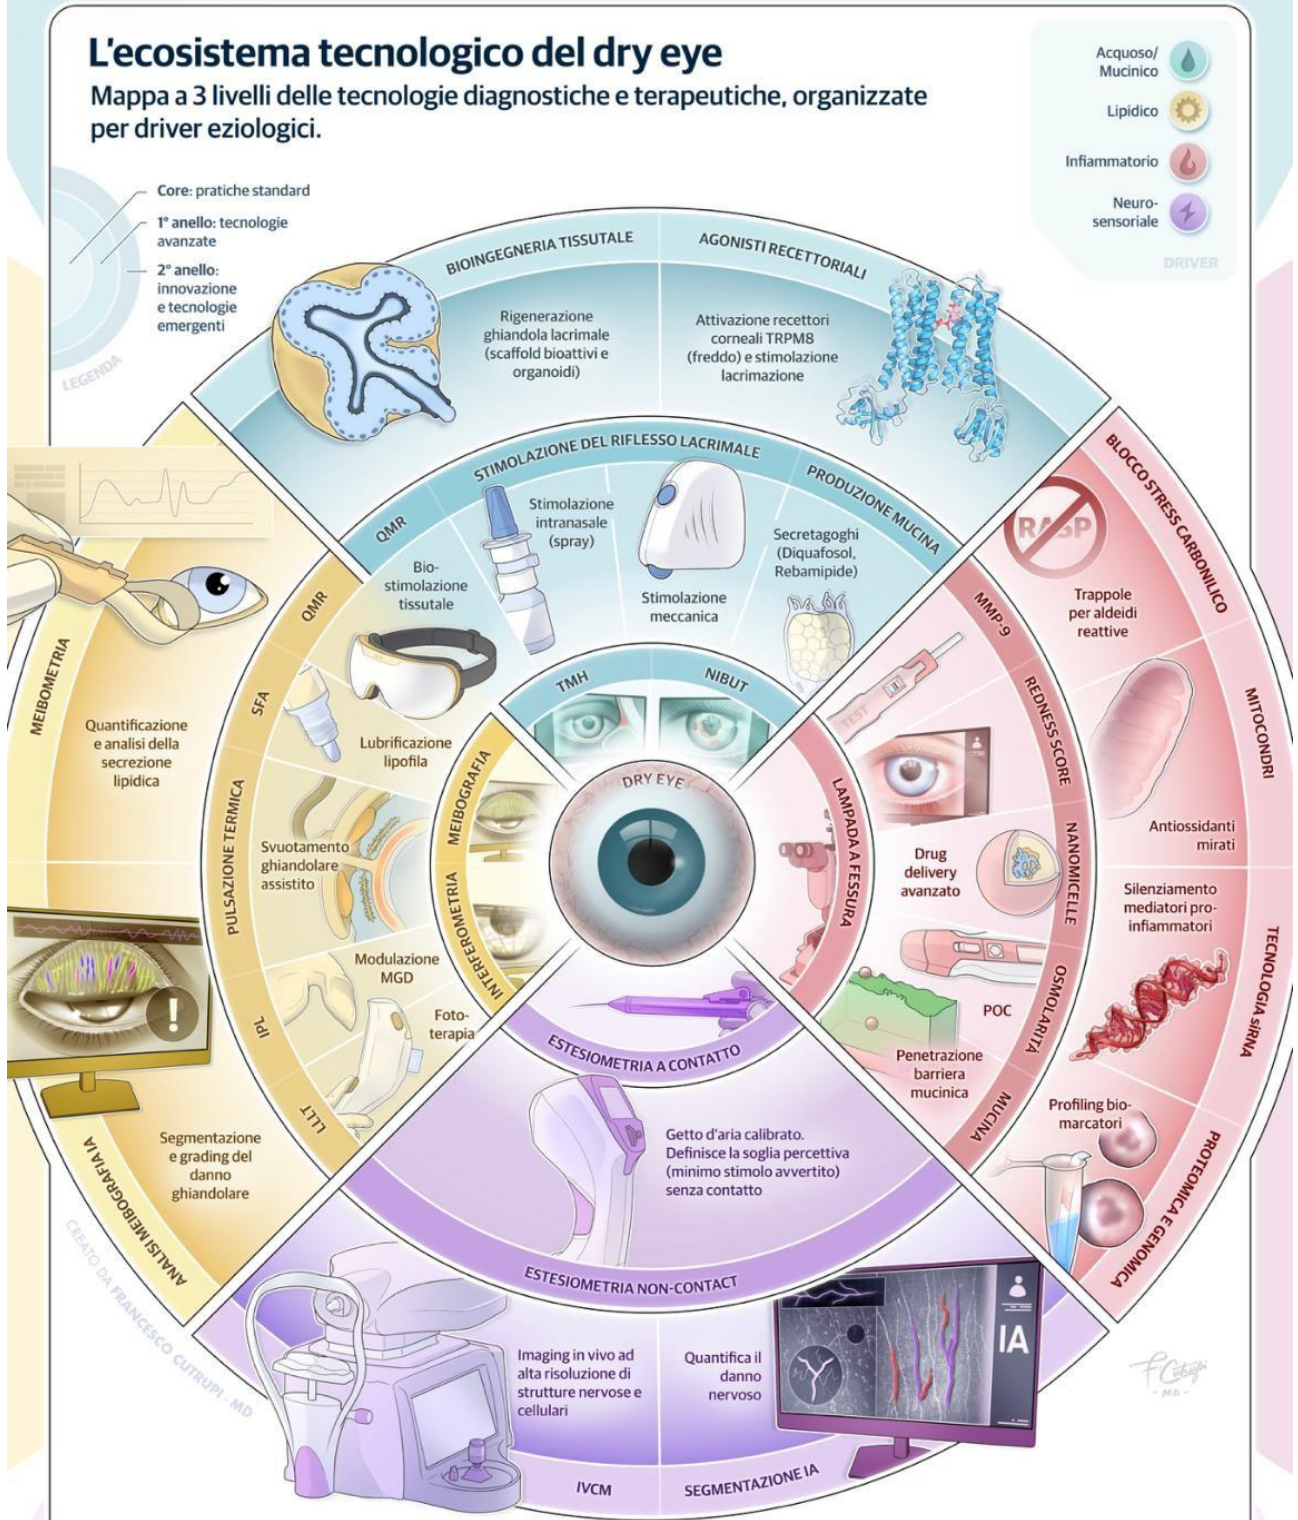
L'ecosistema tecnologico del dry eye

Mappa a 3 livelli delle tecnologie diagnostiche e terapeutiche, organizzate per driver eziologici.

Acquoso/ Mucinico
Lipidico
Infiammatorio
Neuro-sensoriale
DRIVER

Core: pratiche standard
1° anello: tecnologie avanzate
2° anello: innovazione e tecnologie emergenti
LEGENDA

BIOINGEGNERIA TISSUTALE
Rigenerazione ghiandola lacrimale (scaffold bioattivi e organoidi)

AGONISTI RECETTORIALI
Attivazione recettori corneali TRPM8 (freddo) e stimolazione lacrimazione

STIMOLAZIONE DEL RIFLESSO LACRIMALE
QMR
Bio-stimolazione tissutale
Stimolazione intranasale (spray)
Stimolazione meccanica
PRODUZIONE MUCINA
Secretagoghi (Diquafosol, Rebamipide)

TMH
NIBUT
DRY EYE

BLOCCO STRESS CARBONILICO
RASP
Trappole per aldeidi reattive
MITOCONDRI
Antiossidanti mirati
Silenziamento mediatori pro-infiammatori
TECNOLOGIA siRNA
Profiling bio-marcatori
PROTEOMICA E GENOMICA

MMP-9
TEST
REDNESS SCORE
NANOMICELLE
Drug delivery avanzato
OSMOLARITÀ
POC
MUCINA
Penetrazione barriera mucinica
LAMPADA A FESSURA

MEIBOMETRIA
Quantificazione e analisi della secrezione lipidica
QMR
SFA
Lubrificazione lipofila
PULSAZIONE TERMICA
Svuotamento ghiandolare assistito
Modulazione MGD
IPL
LLLT
Foto-terapia
MEIBOGRAFIA
INTERFEROMETRIA
ANALISI MEIBOGRAFIA IA
Segmentazione e grading del danno ghiandolare

ESTESIOMETRIA A CONTATTO
Getto d'aria calibrato. Definisce la soglia percettiva (minimo stimolo avvertito) senza contatto
ESTESIOMETRIA NON-CONTACT

Imaging in vivo ad alta risoluzione di strutture nervose e cellulari
IVCM
Quantifica il danno nervoso
SEGMENTAZIONE IA
IA

CREATO DA FRANCESCO CUTRUPI - MD
F. Cutrupi - MD -